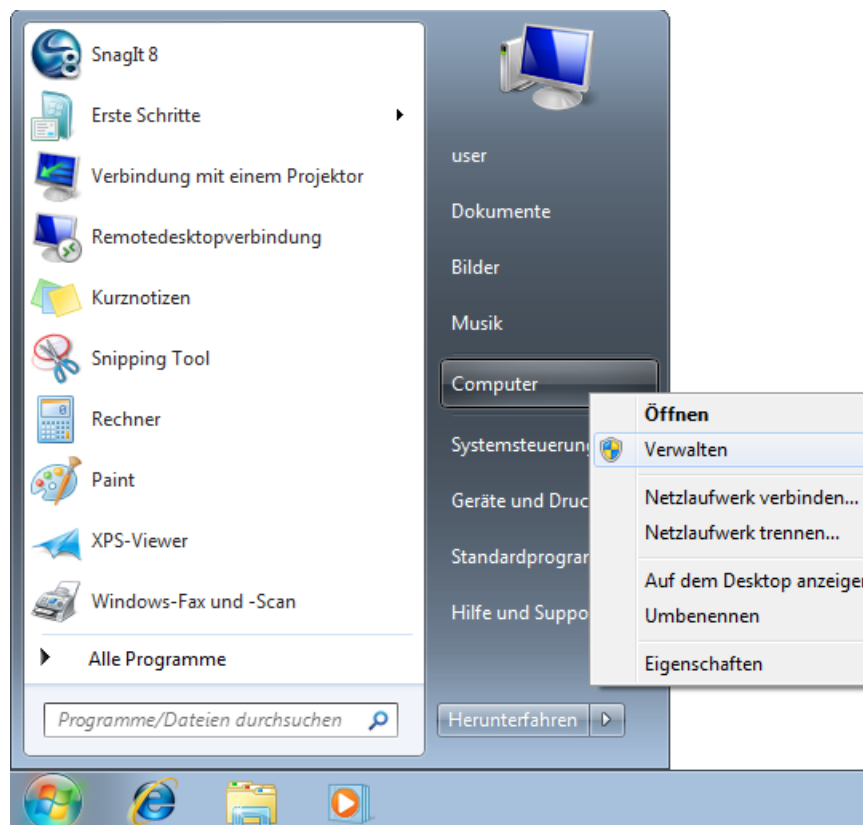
SnagIt 8
Erste Schritte
Verbindung mit einem Projektor
Remotedesktopverbindung
Kurznotizen
Snipping Tool
Rechner
Paint
XPS-Viewer
Windows-Fax und -Scan
Alle Programme
Programme/Dateien durchsuchen

user
Dokumente
Bilder
Musik
Computer
Systemsteuerung
Geräte und Druc
Standardprogra
Hilfe und Suppo
Herunterfahren

Öffnen
Verwalten
Netzlaufwerk verbinden...
Netzlaufwerk trennen...
Auf dem Desktop anzeige
Umbenennen
Eigenschaften